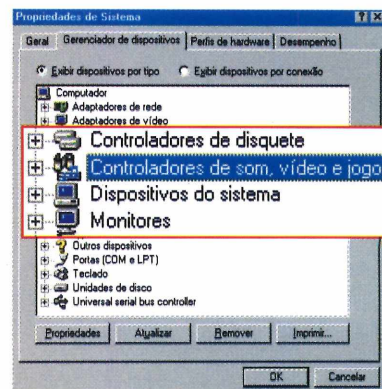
Propriedades de Sistema

Geral | Gerenciador de dispositivos | Perfis de hardware | Desempenho

Exibir dispositivos por tipo    Exibir dispositivos por conexão

Computador
Adaptadores de rede
Adaptadores de vídeo
Controladores de disquete
Controladores de som, vídeo e jogo
Dispositivos do sistema
Monitores
Outros dispositivos
Portas (COM e LPT)
Teclado
Unidades de disco
Universal serial bus controller

Propriedades | Atualizar | Remover | Imprimir...

OK | Cancelar